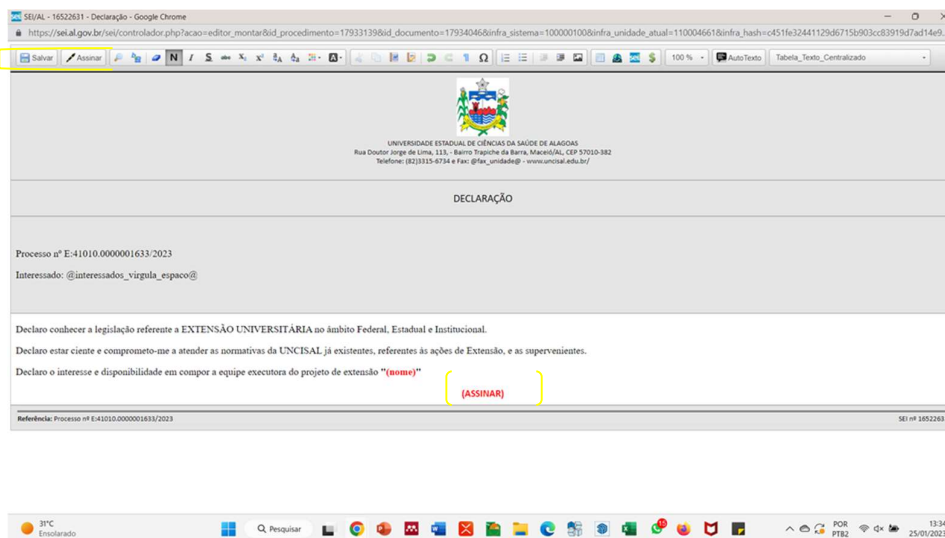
SEI/AL - 16522631 - Declaração - Google Chrome

https://sei.al.gov.br/sei/controlador.php?acao=editor_montar&id_procedimento=17933139&id_documento=17934046&infra_sistema=100000100&infra_unidade_atual=110004661&infra_hash=c451fe32441129d6715b903cc83919d7ad14e9...

Salvar | Assinar | N | I | S | 100 % | AutoTexto | Tabela_Texto_Centralizado

UNIVERSIDADE ESTADUAL DE CIÊNCIAS DA SAÚDE DE ALAGOAS
Rua Doutor Jorge de Lima, 113, - Bairro Trapiche da Barra, Maceió/AL, CEP 57010-382
Telefone: (82)3315-6734 e Fax: @fax_unidade@ - www.uncisal.edu.br/

DECLARAÇÃO

Processo nº E:41010.0000001633/2023

Interessado: @interessados_virgula_espaco@

Declaro conhecer a legislação referente a EXTENSÃO UNIVERSITÁRIA no âmbito Federal, Estadual e Institucional.

Declaro estar ciente e comprometo-me a atender as normativas da UNCISAL já existentes, referentes às ações de Extensão, e as supervenientes.

Declaro o interesse e disponibilidade em compor a equipe executora do projeto de extensão "(nome)"

(ASSINAR)

Referência: Processo nº E:41010.0000001633/2023 SEI nº 1652263

31°C
Ensolarado
Pesquisar
POR
PTB2
13:34
25/01/2023